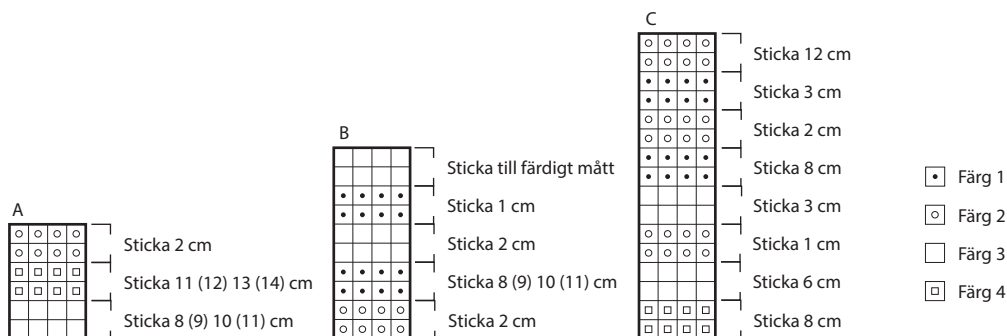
A

Sticka 2 cm

Sticka 11 (12) 13 (14) cm

Sticka 8 (9) 10 (11) cm

B

Sticka till färdigt mått

Sticka 1 cm

Sticka 2 cm

Sticka 8 (9) 10 (11) cm

Sticka 2 cm

C

Sticka 12 cm

Sticka 3 cm

Sticka 2 cm

Sticka 8 cm

Sticka 3 cm

Sticka 1 cm

Sticka 6 cm

Sticka 8 cm

Färg 1

Färg 2

Färg 3

Färg 4